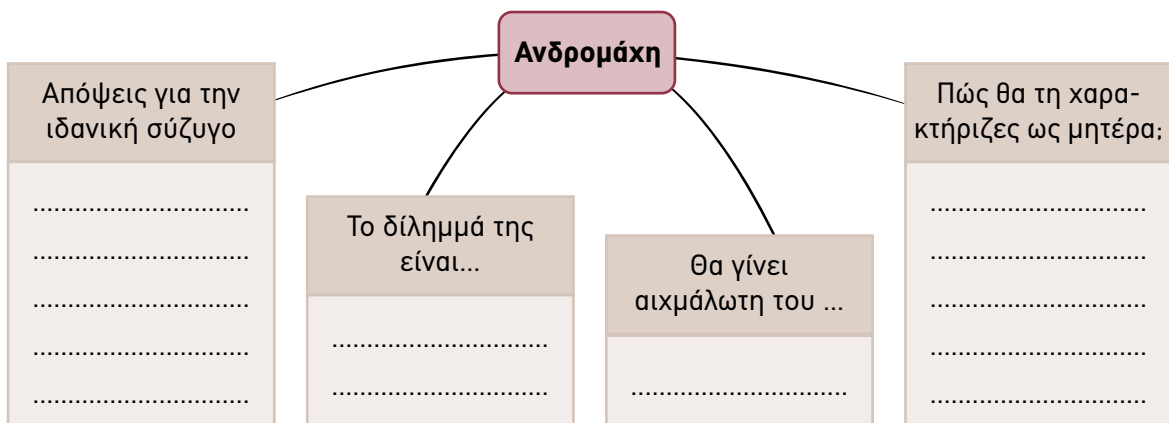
Ανδρομάχη

Απόψεις για την ιδανική σύζυγο

..............................
..............................
..............................
..............................
..............................

Το δίλημμά της είναι...

..............................
..............................

Θα γίνει αιχμάλωτη του ...

..............................

Πώς θα τη χαρακτήριζες ως μητέρα;

..............................
..............................
..............................
..............................
..............................